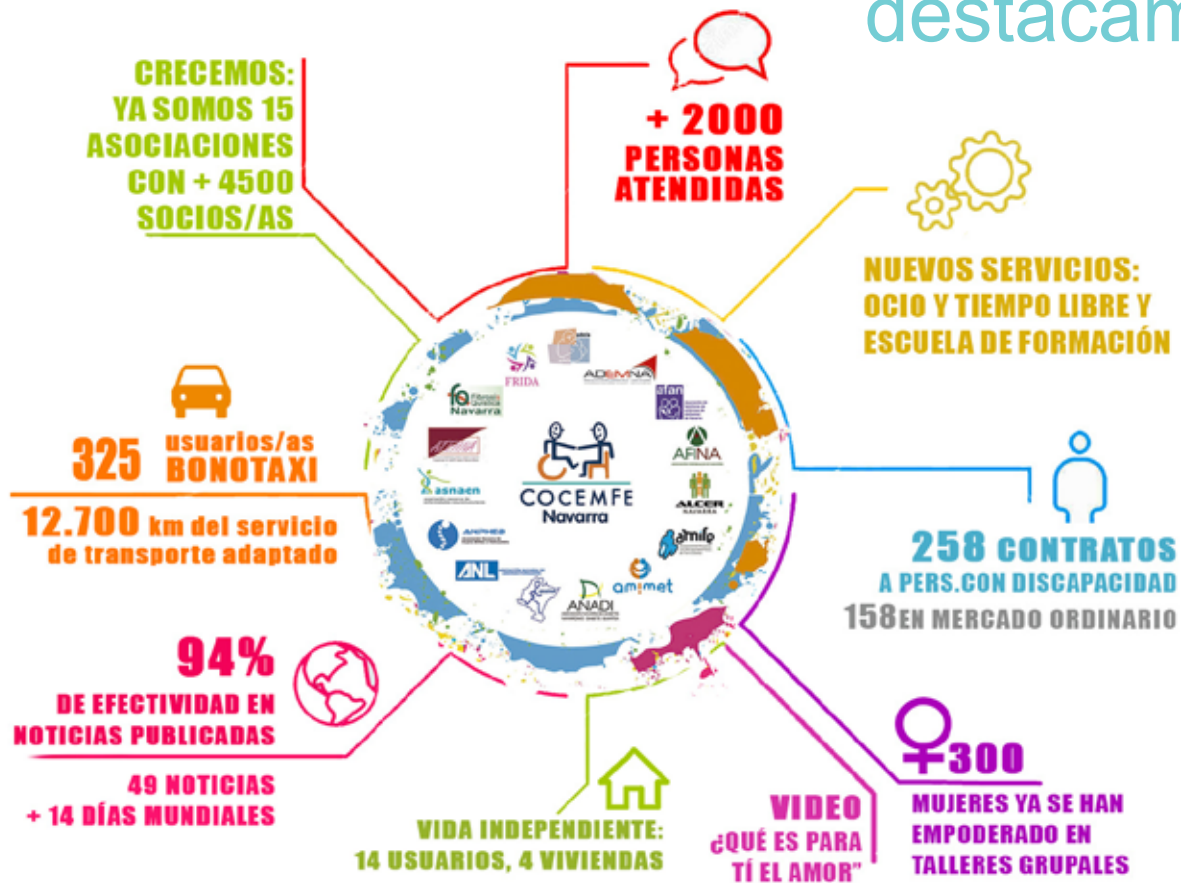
destacam

CRECEMOS: YA SOMOS 15 ASOCIACIONES CON + 4500 SOCIOS/AS

+ 2000 PERSONAS ATENDIDAS

NUEVOS SERVICIOS: OCIO Y TIEMPO LIBRE Y ESCUELA DE FORMACIÓN

FRIDA
ADEMNA
fq Fibrosis Quística Navarra
afan
AFINA
asnaen
ALCER NAVARRA
COCEMFE Navarra
ANPHEB
amife
ANL
amimet
ANADI

325 usuarios/as BONOTAXI

12.700 km del servicio de transporte adaptado

258 CONTRATOS A PERS.CON DISCAPACIDAD
158EN MERCADO ORDINARIO

94% DE EFECTIVIDAD EN NOTICIAS PUBLICADAS

49 NOTICIAS + 14 DÍAS MUNDIALES

VIDA INDEPENDIENTE: 14 USUARIOS, 4 VIVIENDAS

VIDEO ¿QUÉ ES PARA TÍ EL AMOR"

300 MUJERES YA SE HAN EMPODERADO EN TALLERES GRUPALES